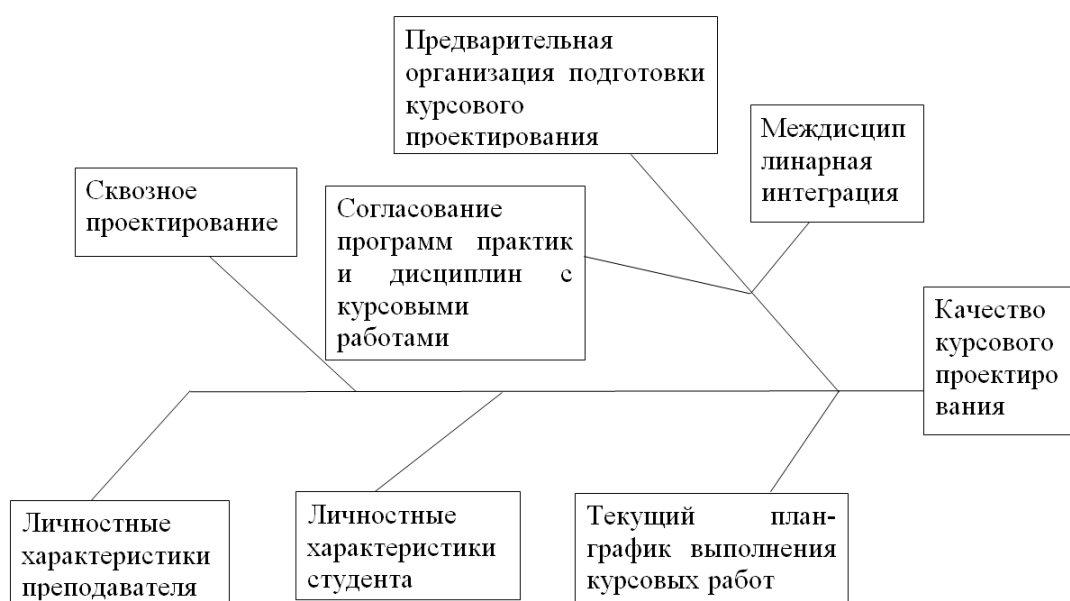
Предварительная организация подготовки курсового проектирования

Междисцип линарная интеграция

Сквозное проектирование

Согласование программ практик и дисциплин с курсовыми работами

Качество курсового проектиро вания

Личностные характеристики преподавателя

Личностные характеристики студента

Текущий план-график выполнения курсовых работ